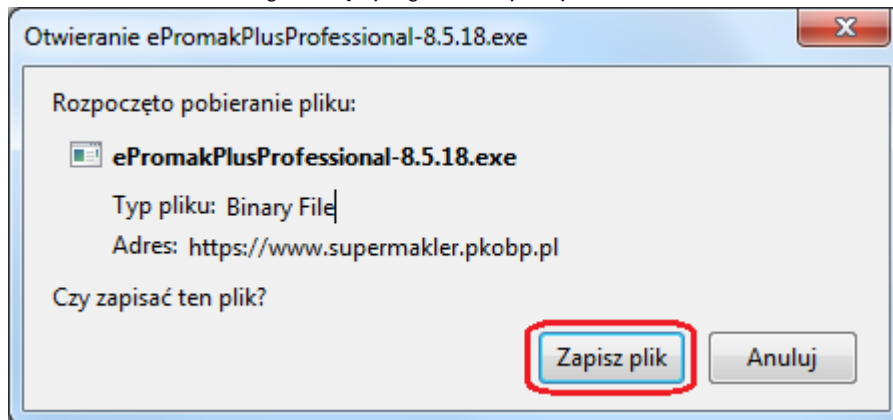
Otwieranie ePromakPlusProfessional-8.5.18.exe

Rozpoczęto pobieranie pliku:

ePromakPlusProfessional-8.5.18.exe

Typ pliku: Binary File

Adres: https://www.supermakler.pkobp.pl

Czy zapisać ten plik?

Zapisz plik

Anuluj